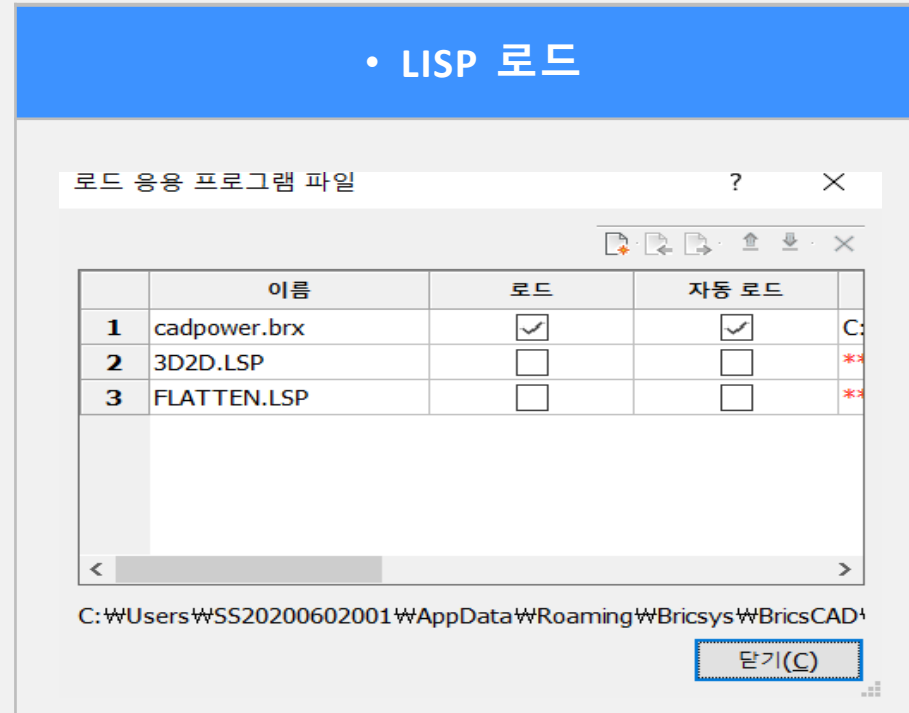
• LISP 로드

로드 응용 프로그램 파일 ? ×

| | 이름 | 로드 | 자동 로드 | |
|---|---|---|---|---|
| 1 | cadpower.brx | ☑ | ☑ | C: |
| 2 | 3D2D.LSP | ☐ | ☐ | ** |
| 3 | FLATTEN.LSP | ☐ | ☐ | ** |

C:₩Users₩SS20200602001₩AppData₩Roaming₩Bricsys₩BricsCAD₩

닫기(C)